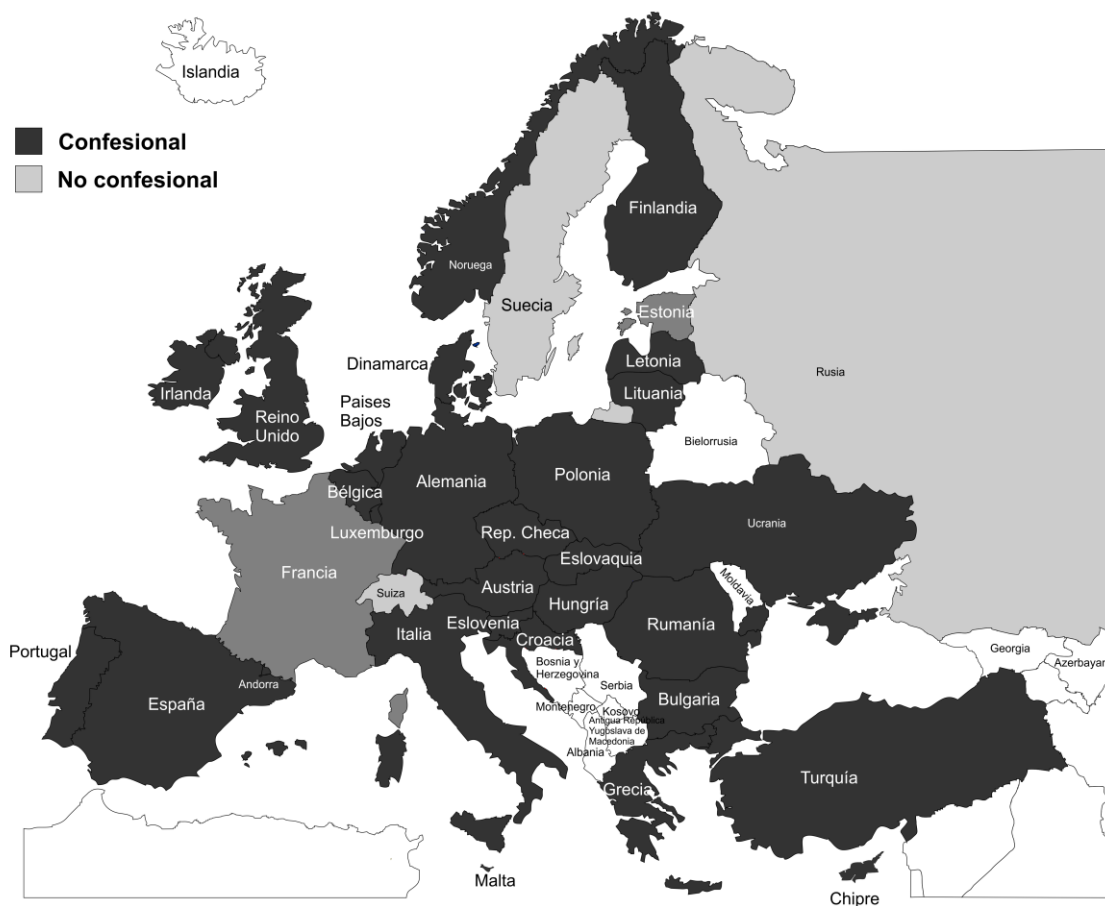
Islandia

Confesional
No confesional

Finlandia
Noruega
Suecia
Estonia
Dinamarca
Letonia
Lituania
Rusia
Irlanda
Reino Unido
Paises Bajos
Bielorrusia
Bélgica
Alemania
Polonia
Luxemburgo
Rep. Checa
Ucrania
Eslovaquia
Francia
Austria
Moldavia
Suiza
Hungría
Eslovenia
Italia
Croacia
Rumanía
Portugal
Bosnia y Herzegovina
Serbia
Georgia
Azerbayan
Andorra
España
Montenegro
Kosovo
Antigua República Yugoslava de Macedonia
Albania
Bulgaria
Grecia
Turquía
Malta
Chipre